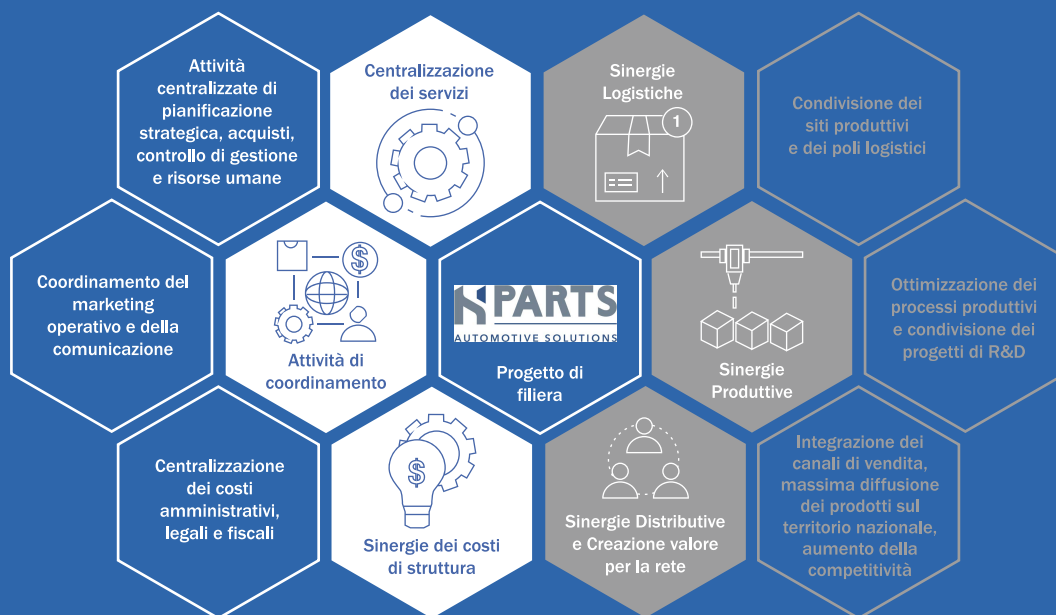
Attività centralizzate di pianificazione strategica, acquisti, controllo di gestione e risorse umane

Centralizzazione dei servizi

Sinergie Logistiche

1

Condivisione dei siti produttivi e dei poli logistici

Coordinamento del marketing operativo e della comunicazione

$

Attività di coordinamento

PARTS
AUTOMOTIVE SOLUTIONS

Progetto di filiera

Sinergie Produttive

Ottimizzazione dei processi produttivi e condivisione dei progetti di R&D

Centralizzazione dei costi amministrativi, legali e fiscali

$

Sinergie dei costi di struttura

Sinergie Distributive e Creazione valore per la rete

Integrazione dei canali di vendita, massima diffusione dei prodotti sul territorio nazionale, aumento della competitività